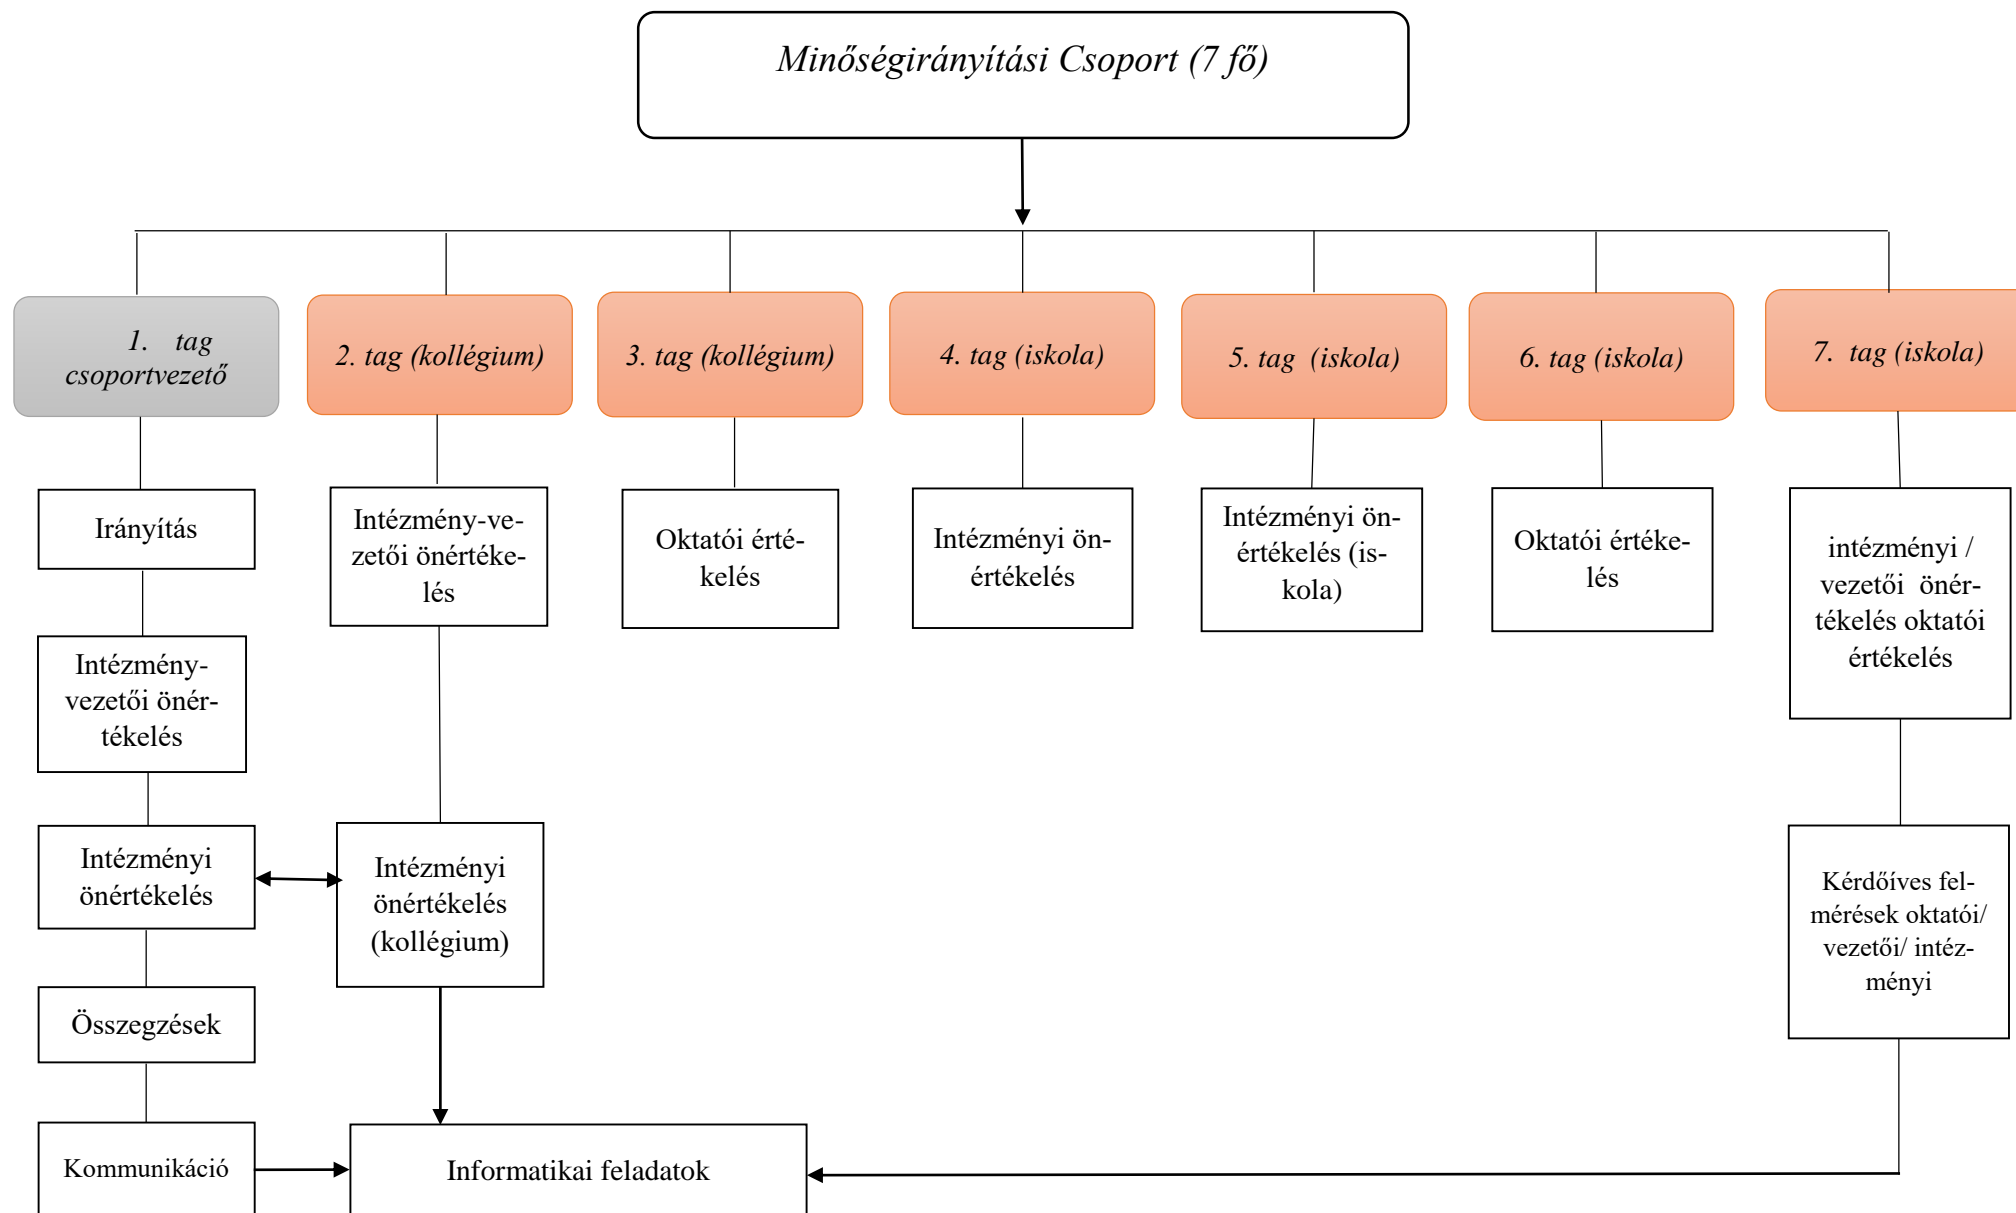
Minőségirányítási Csoport (7 fő)

1. tag csoportvezető

2. tag (kollégium)

3. tag (kollégium)

4. tag (iskola)

5. tag (iskola)

6. tag (iskola)

7. tag (iskola)

Irányítás

Intézmény-vezetői önértékelés

Oktatói értékelés

Intézményi önértékelés

Intézményi önértékelés (iskola)

Oktatói értékelés

intézményi / vezetői önértékelés oktatói értékelés

Intézményvezetői önértékelés

Intézményi önértékelés

Intézményi önértékelés (kollégium)

Kérdőíves felmérések oktatói/ vezetői/ intézményi

Összegzések

Kommunikáció

Informatikai feladatok